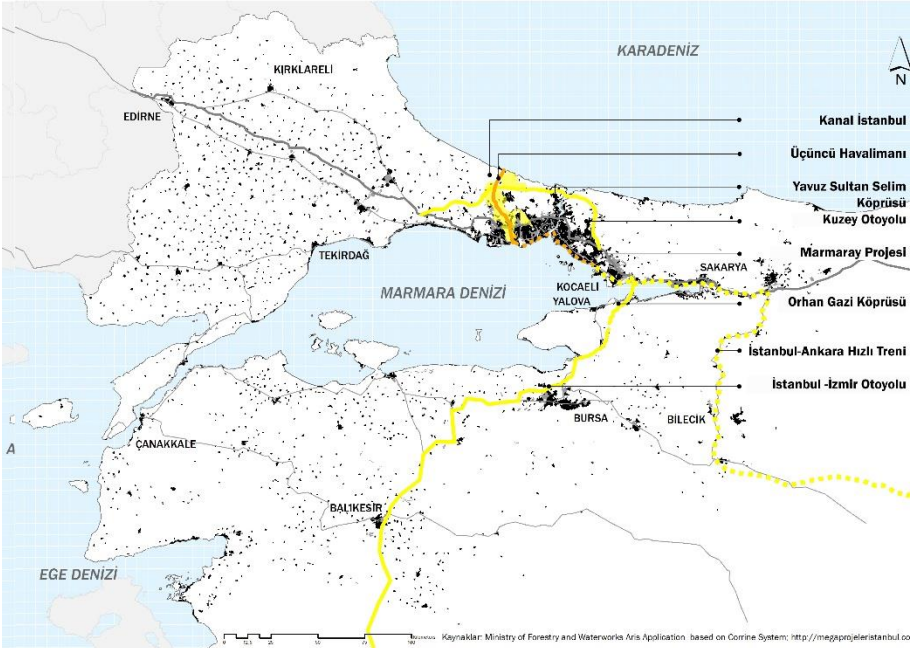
KARADENİZ

N

KIRKLARELİ

EDİRNE

TEKİRDAĞ

MARMARA DENİZİ

KOCAELİ

YALOVA

SAKARYA

BURSA

BİLECİK

ÇANAKKALE

BALIKESİR

EGE DENİZİ

A

Kanal İstanbul

Üçüncü Havalimanı

Yavuz Sultan Selim Köprüsü

Kuzey Otoyolu

Marmaray Projesi

Orhan Gazi Köprüsü

İstanbul-Ankara Hızlı Treni

İstanbul -İzmir Otoyolu

Kaynaklar: Ministry of Forestry and Waterworks Arıs Application based on Corrine System; http://megaprojeleristanbul.co